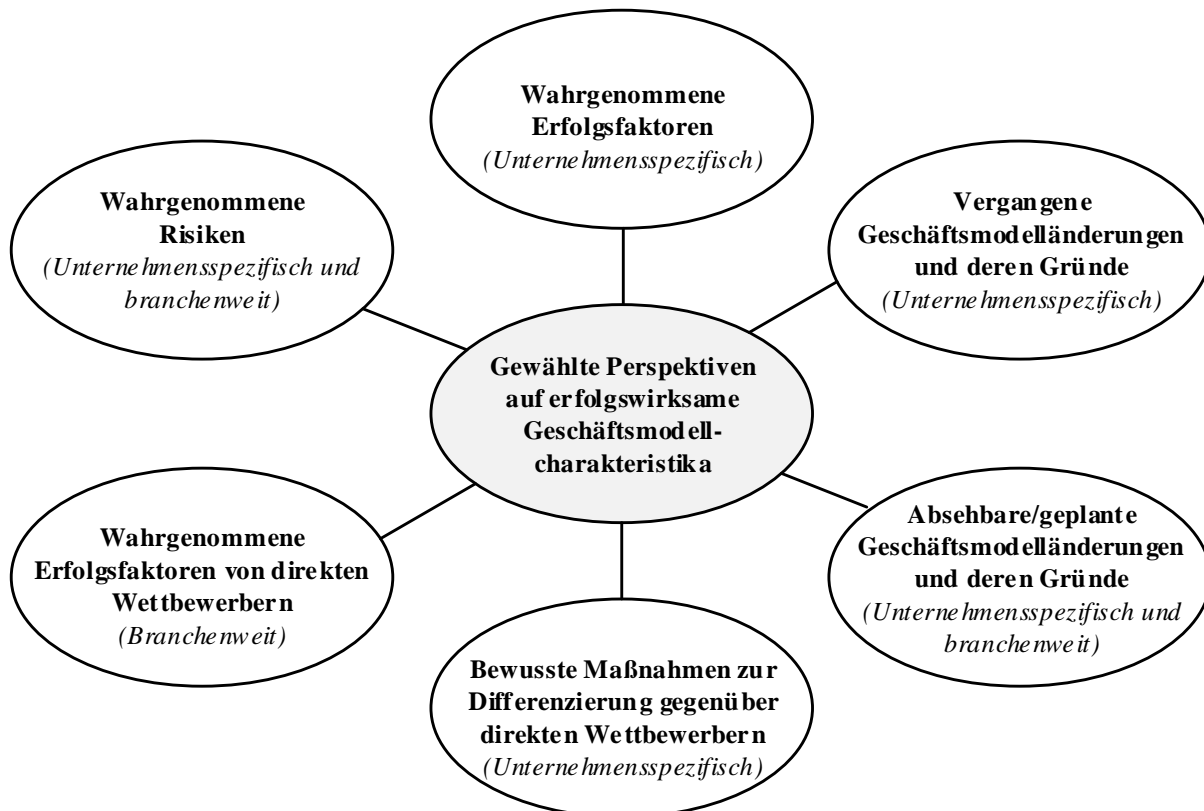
Wahrgenommene Erfolgsfaktoren
(Unternehmensspezifisch)

Wahrgenommene Risiken
(Unternehmensspezifisch und branchenweit)

Vergangene Geschäftsmodelländerungen und deren Gründe
(Unternehmensspezifisch)

Gewählte Perspektiven auf erfolgswirksame Geschäftsmodellcharakteristika

Wahrgenommene Erfolgsfaktoren von direkten Wettbewerbern
(Branchenweit)

Absehbare/geplante Geschäftsmodelländerungen und deren Gründe
(Unternehmensspezifisch und branchenweit)

Bewusste Maßnahmen zur Differenzierung gegenüber direkten Wettbewerbern
(Unternehmensspezifisch)